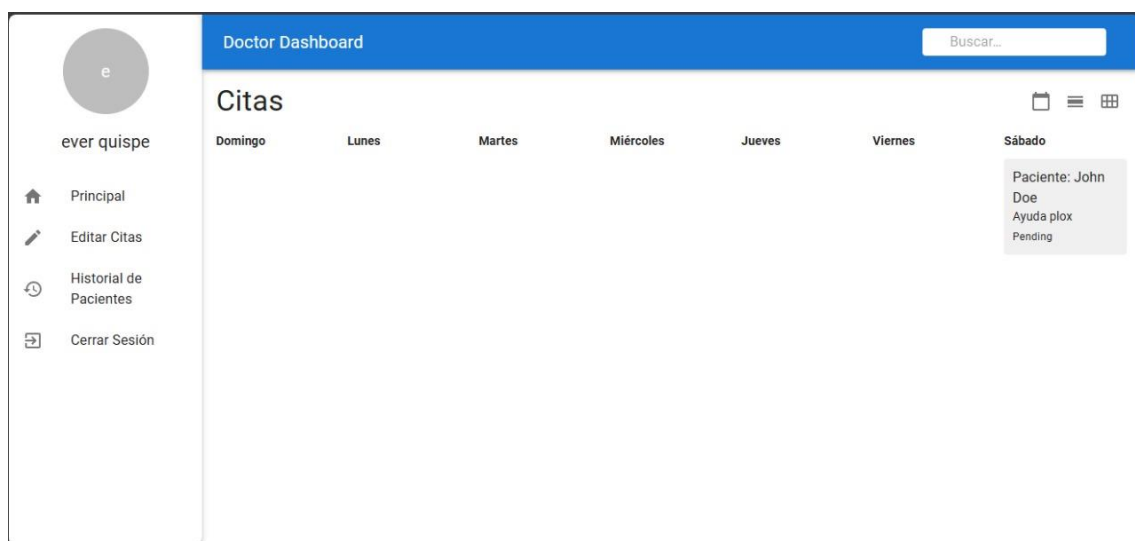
e

ever quispe

Principal

Editar Citas

Historial de Pacientes

Cerrar Sesión

Doctor Dashboard

Buscar...

Citas

| Domingo | Lunes | Martes | Miércoles | Jueves | Viernes | Sábado |
|---|---|---|---|---|---|---|
| | | | | | | Paciente: John Doe<br>Ayuda plox<br>Pending |